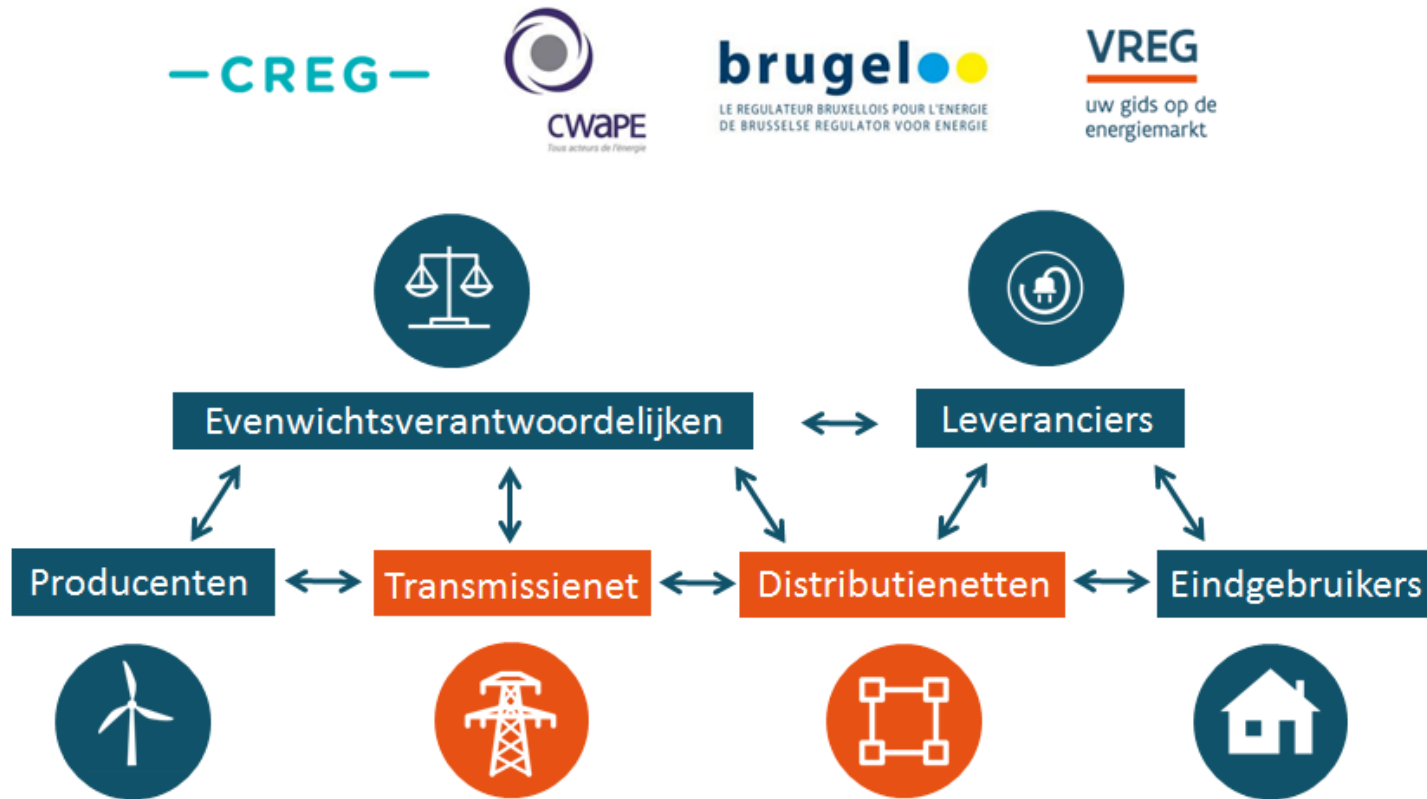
CREG

CWaPE
Tous acteurs de l'énergie

brugel
LE REGULATEUR BRUXELLOIS POUR L'ENERGIE
DE BRUSSELSE REGULATOR VOOR ENERGIE

VREG
uw gids op de energiemarkt

Evenwichtsverantwoordelijken

Leveranciers

Producenten

Transmissienet

Distributienetten

Eindgebruikers